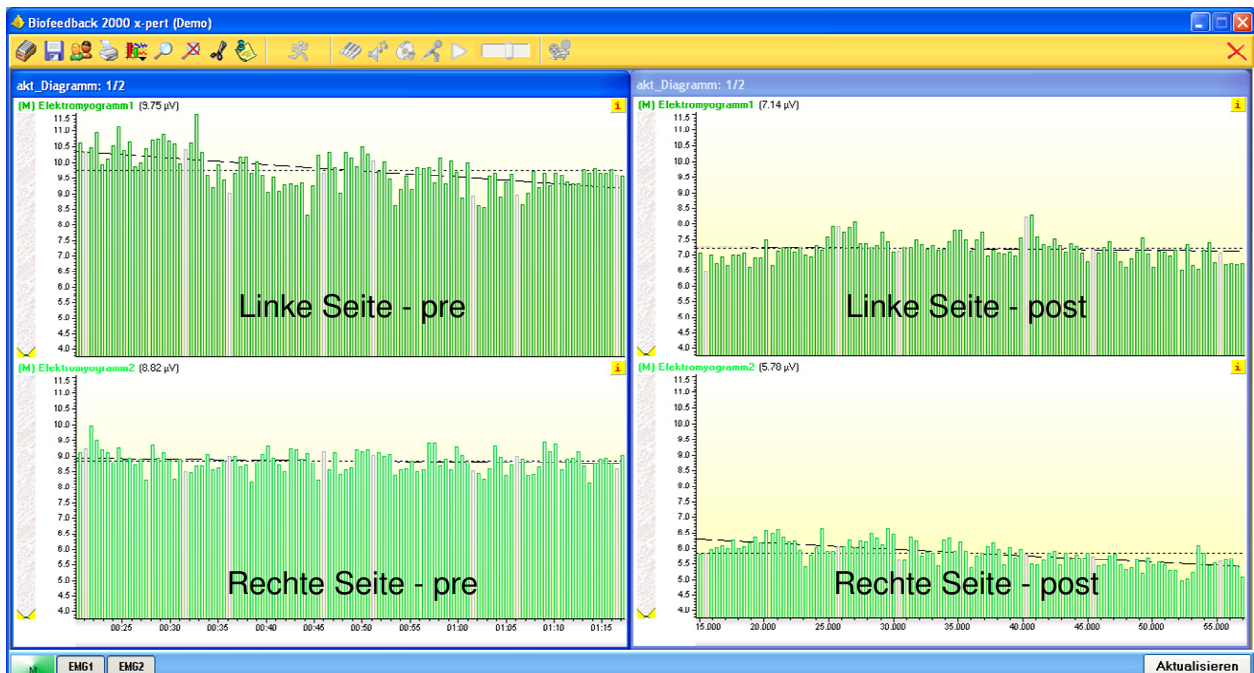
Biofeedback 2000 x-pert (Demo)

akt_Diagramm: 1/2

[M] Elektromyogramm1 (9.75 µV)

11.5
11.0
10.5
10.0
9.5
9.0
8.5
8.0
7.5
7.0
6.5
6.0
5.5
5.0
4.5
4.0

Linke Seite - pre

[M] Elektromyogramm2 (8.82 µV)

11.5
11.0
10.5
10.0
9.5
9.0
8.5
8.0
7.5
7.0
6.5
6.0
5.5
5.0
4.5
4.0

Rechte Seite - pre

00:25 00:30 00:35 00:40 00:45 00:50 00:55 01:00 01:05 01:10 01:15

akt_Diagramm: 1/2

[M] Elektromyogramm1 (7.14 µV)

11.5
11.0
10.5
10.0
9.5
9.0
8.5
8.0
7.5
7.0
6.5
6.0
5.5
5.0
4.5
4.0

Linke Seite - post

[M] Elektromyogramm2 (5.78 µV)

11.5
11.0
10.5
10.0
9.5
9.0
8.5
8.0
7.5
7.0
6.5
6.0
5.5
5.0
4.5
4.0

Rechte Seite - post

15.000 20.000 25.000 30.000 35.000 40.000 45.000 50.000 55.000

M EMG1 EMG2

Aktualisieren